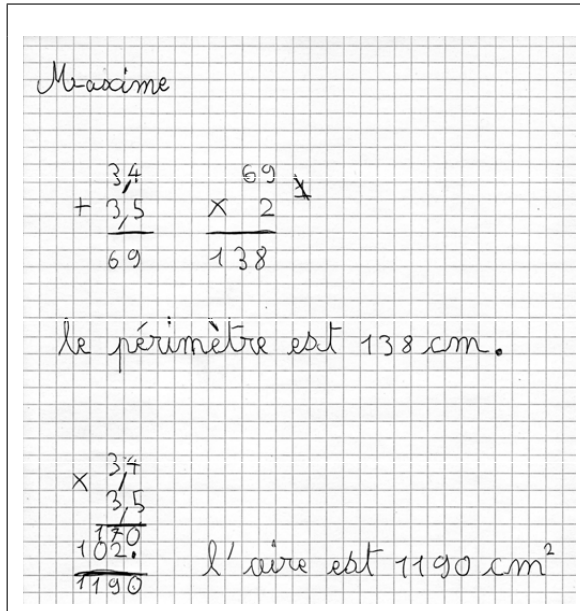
Maxime

$\begin{array}{r} 34 \\ +\ 35 \\ \hline 69 \end{array}$ $\begin{array}{r} 69 \\ \times\ 2 \\ \hline 138 \end{array}$ 1

le périmètre est 138 cm.

$\begin{array}{r} 34 \\ \times\ 35 \\ \hline 170 \\ 102. \\ \hline 1190 \end{array}$ l'aire est 1190 cm²